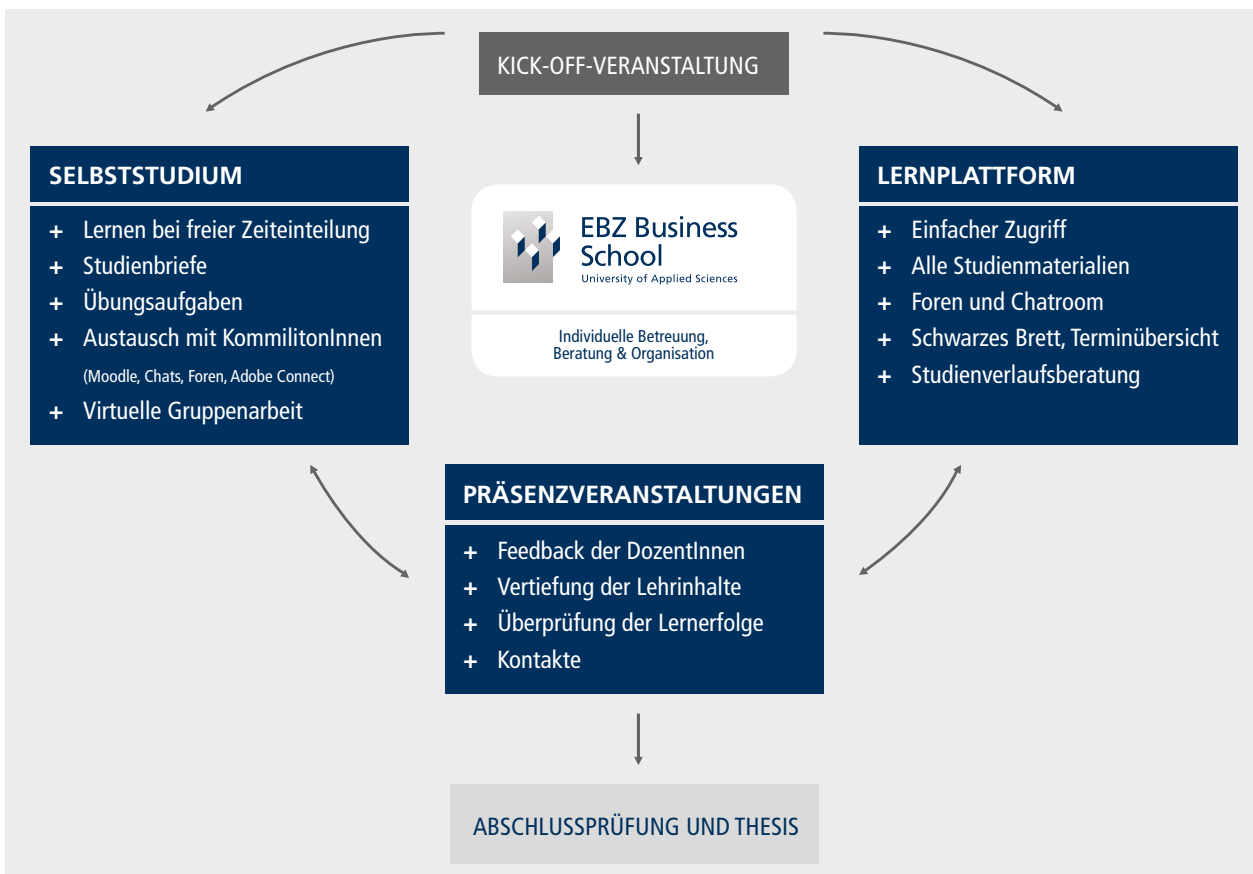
KICK-OFF-VERANSTALTUNG

SELBSTSTUDIUM

+ Lernen bei freier Zeiteinteilung
+ Studienbriefe
+ Übungsaufgaben
+ Austausch mit KommilitonInnen
(Moodle, Chats, Foren, Adobe Connect)
+ Virtuelle Gruppenarbeit

EBZ Business School
University of Applied Sciences

Individuelle Betreuung, Beratung & Organisation

LERNPLATTFORM

+ Einfacher Zugriff
+ Alle Studienmaterialien
+ Foren und Chatroom
+ Schwarzes Brett, Terminübersicht
+ Studienverlaufsberatung

PRÄSENZVERANSTALTUNGEN

+ Feedback der DozentInnen
+ Vertiefung der Lehrinhalte
+ Überprüfung der Lernerfolge
+ Kontakte

ABSCHLUSSPRÜFUNG UND THESIS